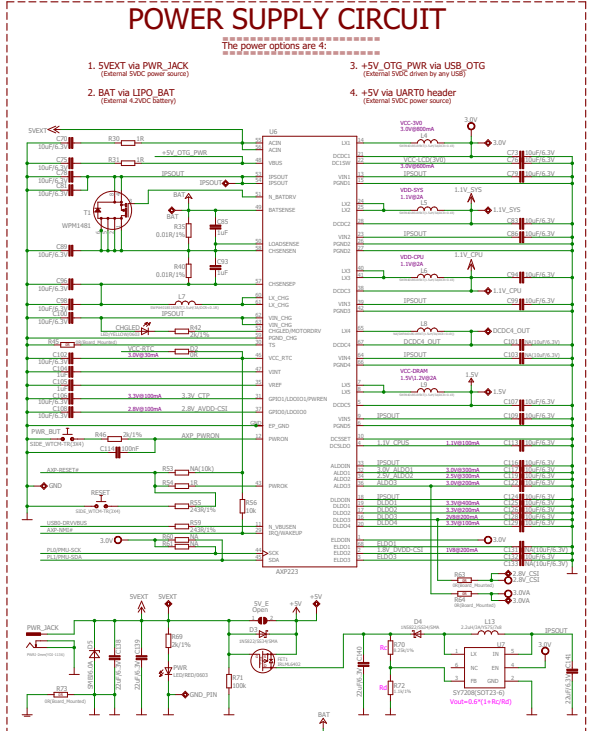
POWER SUPPLY CIRCUIT

The power options are 4:

1. 5VEXT via PWR_JACK
(External 5VDC power source)

2. BAT via LIPO_BAT
(External 4.2VDC battery)

3. +5V_OTG_PWR via USB_OTG
(External 5VDC driven by any USB)

4. +5V via UART0 header
(External 5VDC power source)

5VEXT
C70 10uF/6.3V
R30 1R
+5V_OTG_PWR
C75 10uF/6.3V
R31 1R
C76 C78 C81 10uF/6.3V
IPSOUT
T1 WPM1481
BAT
R35 0.01R/1%
C85 1uF
R40 0.01R/1%
C93 1uF
C89 10uF/6.3V
C96 C98 C100 10uF/6.3V
L7
CHGLED
R42 1k/1%
R46 NA(Board_Mounted)
VCC-RTC 3.0V@30mA
R52 1R
C102 C104 C105 C106 C108 10uF/6.3V
3.3V@100mA 3.3V_CTP
2.8V@100mA 2.8V_AVDD-CSI
PWR_BUT
R46 2k/1%
AXP_PWRON
C114 100nF
AXP-RESET#
R53 NA(10k)
GND
R54 1R
RESET
R55 243R/1%
R56 10k
R59 243R/1%
USB0-DRVVBUS
AXP-NMI#
3.0V
R60 NA
R61 NA
PLL/PMU-SCK
PLL/PMU-SDA

U6
ACIN ACIN VBUS IPSOUT IPSOUT N_BATDRV BATSENSE LOADSENSE CHSENSEN CHSENSEP LX_CHG LX_CHG VIN_CHG VIN_CHG CHGLED/MOTORDRV PGND_CHG TS VCC_RTC VINT VREF GPIO1/LDOIO1/PWREN GPIO0/LDOIO0 EP_GND PWRON PWROK N_VBUSEN IRQ/WAKEUP SCK SDA
AXP223
LX1 DCDC1 DC1SW VIN1 PGND1 LX2 LX2 DCDC2 VIN2 PGND2 LX3 LX3 DCDC3 VIN3 PGND3 LX4 DCDC4 VIN4 PGND4 LX5 LX5 DCDC5 VIN5 DCSSET DC5LDO ALDOIN ALDO1 ALDO2 ALDO3 DLDOIN DLDO1 DLDO2 DLDO3 DLDO4 ELDOIN ELDO1 ELDO2 ELDO3

VCC-3V0 3.0V@800mA
L4
3.0V
VCC-LCD(3V0) 3.0V@800mA
C73 C74 10uF/6.3V
IPSOUT
C79 10uF/6.3V
VDD-SYS 1.1V@2A
L5
1.1V_SYS
C83 C84 10uF/6.3V
IPSOUT
C86 10uF/6.3V
VDD-CPU 1.1V@2A
L6
1.1V_CPU
C94 C95 10uF/6.3V
IPSOUT
C99 10uF/6.3V
L8
DCDC4_OUT
C101 NA(10uF/6.3V)
C103 NA(10uF/6.3V)
VCC-DRAM 1.5V/1.2V@2A
L9
1.5V
C107 10uF/6.3V
IPSOUT
C109 10uF/6.3V
1.1V_CPUS 1.1V@100mA
C113 10uF/6.3V
IPSOUT
C116 C117 C118 C119 10uF/6.3V
2.0V_ALDO1 3.0V@300mA
2.5V_ALDO2 2.5V@300mA
ALDO3 3.0V@200mA
C124 C125 C126 C127 C128 C129 10uF/6.3V
DLDO1 3.3V@400mA
DLDO2 3.3V@300mA
DLDO3 2.8V@200mA
DLDO4 3.3V@100mA
3.0V
C131 NA(10uF/6.3V)
1.8V_DVDD-CSI 1V8@200mA
C132 NA(10uF/6.3V)
C133 NA(10uF/6.3V)
2.8V_CSI
1.8V_CSI
R63 0R(Board_Mounted)
R64 0R(Board_Mounted)
3.0VA
3.0VA

SVEXT
5VEXT
PWR_JACK
R69 2k/1%
PWR LED/RED/0603
GND_PIN
R71 100k
5V_E Open
+5V
+5V
D3
T2
R73 0R(Board_Mounted)
C138 C139 22uF/6.3V
D4
L13
R70
R72
Rd
Ru
U7
LX IN NC EN FB GND
SY7208(SOT23-6)
Vout=0.6*(1+Ru/Rd)
IPSOUT
3.0V
C140 22uF/6.3V
C141 22uF/6.3V
BAT